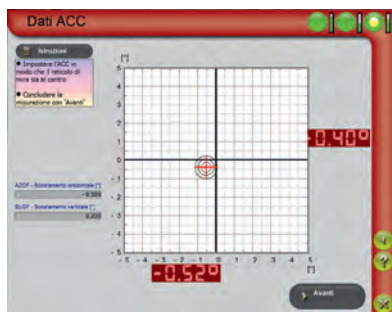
Dati ACC

Istruzioni

• Impostare l'ACC in modo che il reticolo di mira sia al centro

• Concludere la misurazione con "Avanti"

AZOF - Scostamento orizzontale [°]
-0.300

ELOF - Scostamento verticale [°]
0.220

[°]
5
4
3
2
1
0
-1
-2
-3
-4
-5

-5 -4 -3 -2 -1 0 1 2 3 4 5
[°]

0,40°

-0,52°

Avanti

?